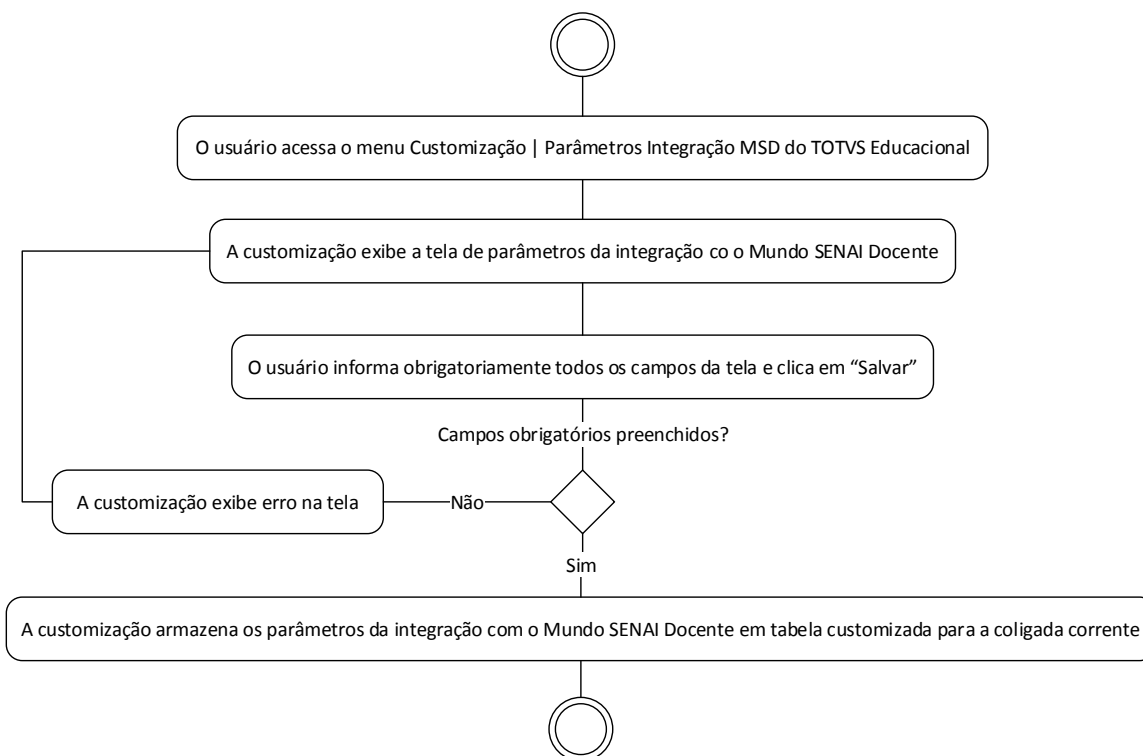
O usuário acessa o menu Customização | Parâmetros Integração MSD do TOTVS Educacional

A customização exibe a tela de parâmetros da integração co o Mundo SENAI Docente

O usuário informa obrigatoriamente todos os campos da tela e clica em “Salvar”

Campos obrigatórios preenchidos?

A customização exibe erro na tela

Não

Sim

A customização armazena os parâmetros da integração com o Mundo SENAI Docente em tabela customizada para a coligada corrente